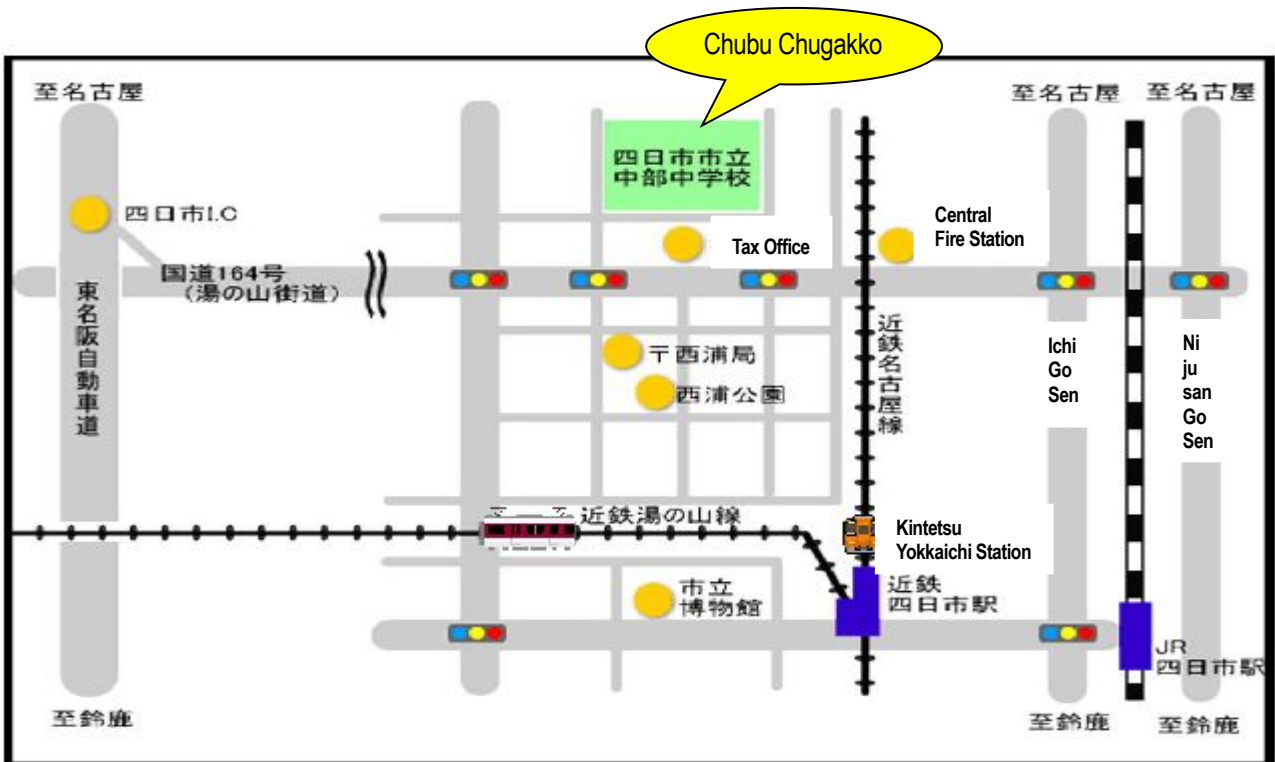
Chubu Chugakko

至名古屋

至名古屋 至名古屋

四日市市立
中部中学校

四日市I.C

Tax Office

Central
Fire Station

国道164号
（湯の山街道）

東名阪自動車道

〒西浦局

西浦公園

近鉄名古屋線

Ichi
Go
Sen

Ni
ju
san
Go
Sen

近鉄湯の山線

Kintetsu
Yokkaichi Station

近鉄
四日市駅

市立
博物館

JR
四日市駅

至鈴鹿

至鈴鹿 至鈴鹿